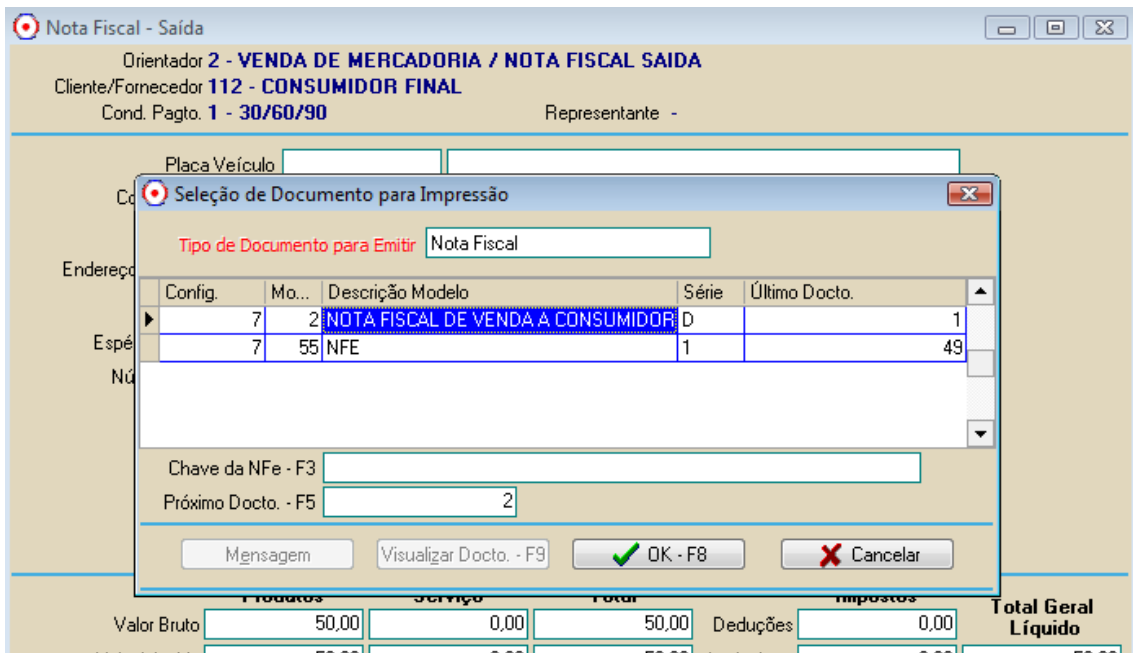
Nota Fiscal - Saída

Orientador 2 - VENDA DE MERCADORIA / NOTA FISCAL SAIDA
Cliente/Fornecedor 112 - CONSUMIDOR FINAL
Cond. Pagto. 1 - 30/60/90
Representante -

Placa Veículo

Co

Endereç

Espé

Nú

Seleção de Documento para Impressão

Tipo de Documento para Emitir Nota Fiscal

| Config. | Mo... | Descrição Modelo | Série | Último Docto. |
|---|---|---|---|---|
| 7 | 2 | NOTA FISCAL DE VENDA A CONSUMIDOR | D | 1 |
| 7 | 55 | NFE | 1 | 49 |

Chave da NFe - F3

Próximo Docto. - F5 2

Mensagem
Visualizar Docto. - F9
OK - F8
Cancelar

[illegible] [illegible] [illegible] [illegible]

Total Geral Líquido

Valor Bruto 50,00 0,00 50,00 Deduções 0,00

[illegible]